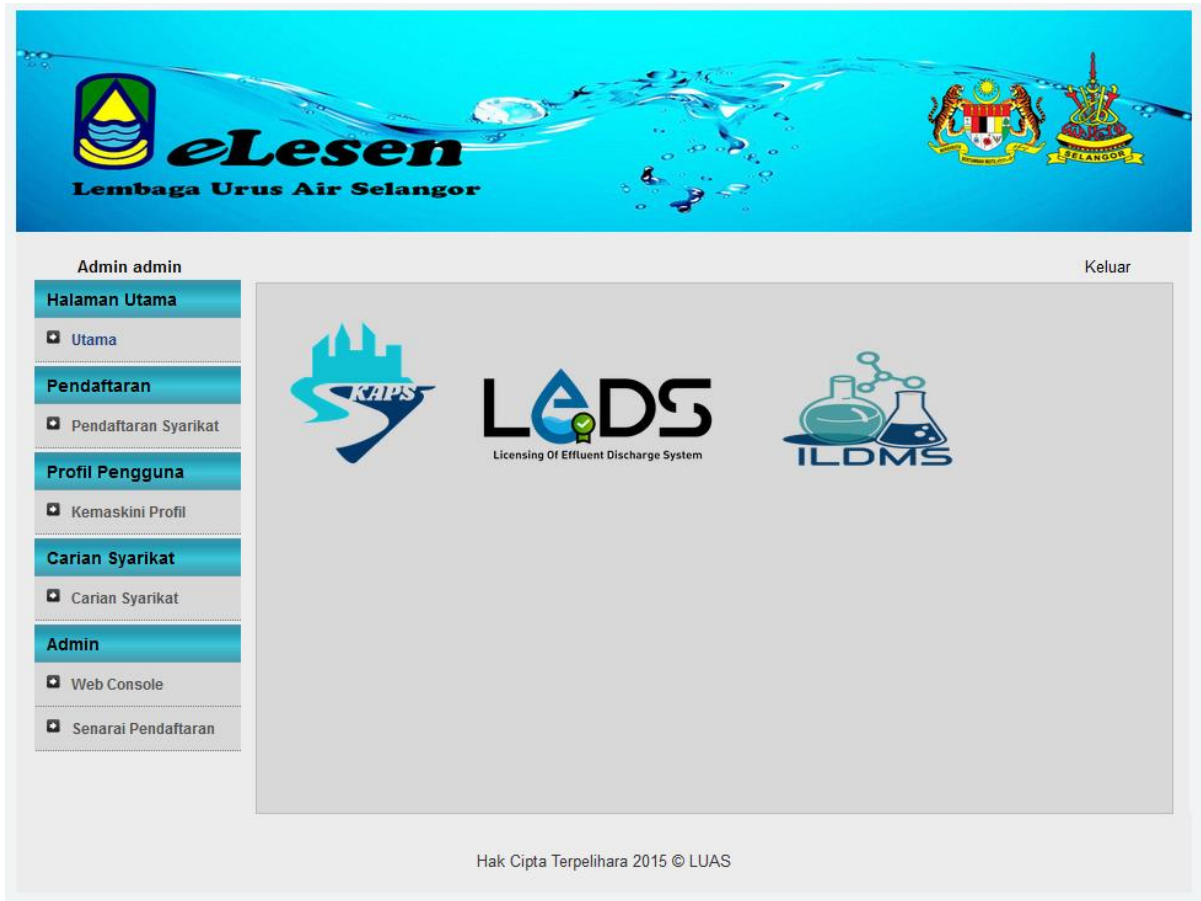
eLesen
Lembaga Urus Air Selangor

SELANGOR

Admin admin

Keluar

Halaman Utama

Utama

Pendaftaran

Pendaftaran Syarikat

Profil Pengguna

Kemaskini Profil

Carian Syarikat

Carian Syarikat

Admin

Web Console

Senarai Pendaftaran

SKAPS

LEDS
Licensing Of Effluent Discharge System

ILDMS

Hak Cipta Terpelihara 2015 © LUAS